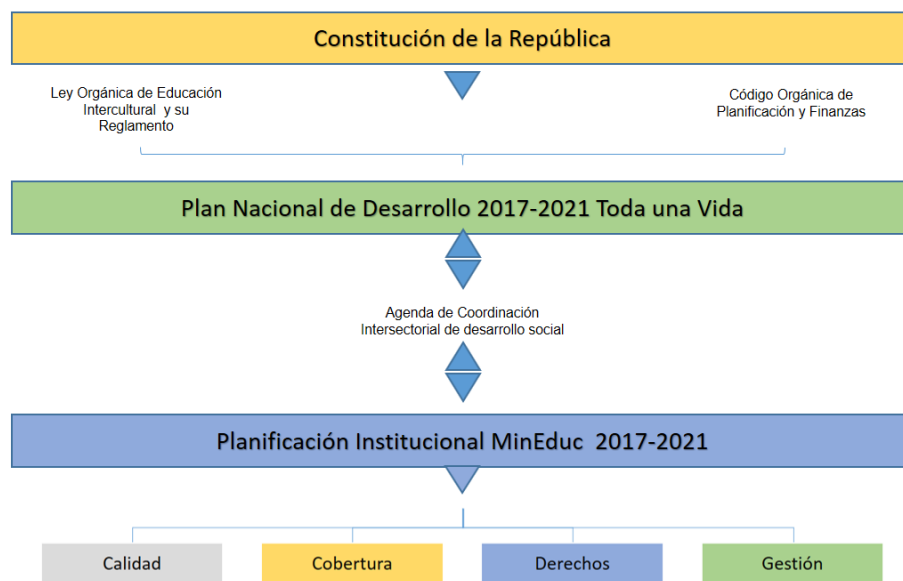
Constitución de la República

Ley Orgánica de Educación Intercultural y su Reglamento

Código Orgánica de Planificación y Finanzas

Plan Nacional de Desarrollo 2017-2021 Toda una Vida

Agenda de Coordinación Intersectorial de desarrollo social

Planificación Institucional MinEduc 2017-2021

Calidad

Cobertura

Derechos

Gestión